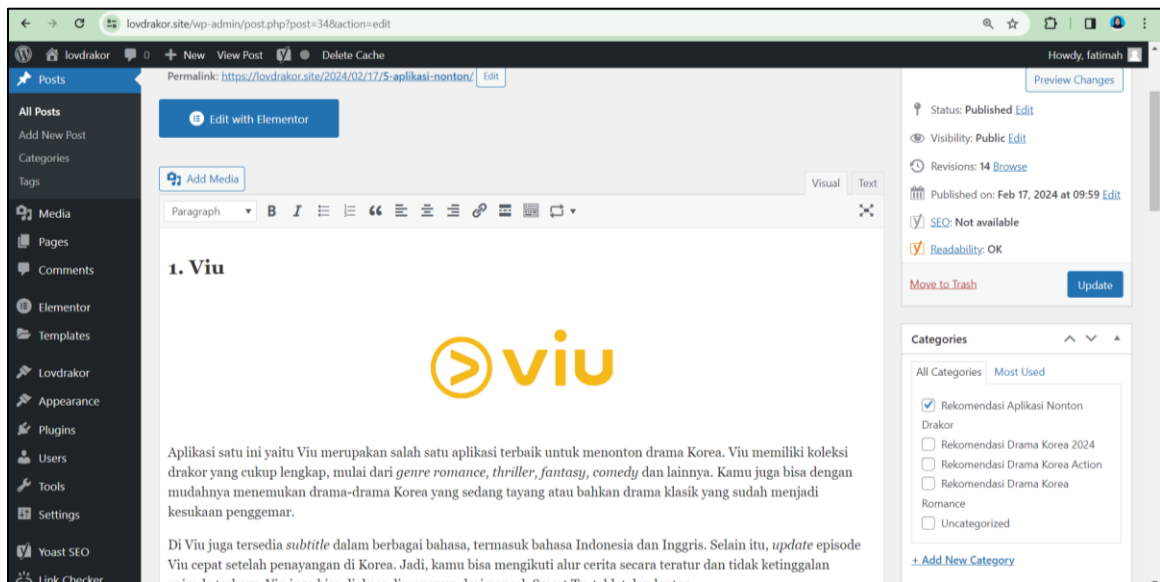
lovdrakor.site/wp-admin/post.php?post=34&action=edit

lovdrakor 0 + New View Post Delete Cache Howdy, fatimah

Posts
All Posts
Add New Post
Categories
Tags
Media
Pages
Comments
Elementor
Templates
Lovdrakor
Appearance
Plugins
Users
Tools
Settings
Yoast SEO
Link Checker

Permalink: https://lovdrakor.site/2024/02/17/5-aplikasi-nonton/ Edit

Edit with Elementor

Add Media

Visual Text

Paragraph

1. Viu

viu

Aplikasi satu ini yaitu Viu merupakan salah satu aplikasi terbaik untuk menonton drama Korea. Viu memiliki koleksi drakor yang cukup lengkap, mulai dari *genre romance, thriller, fantasy, comedy* dan lainnya. Kamu juga bisa dengan mudahnya menemukan drama-drama Korea yang sedang tayang atau bahkan drama klasik yang sudah menjadi kesukaan penggemar.

Di Viu juga tersedia *subtitle* dalam berbagai bahasa, termasuk bahasa Indonesia dan Inggris. Selain itu, *update* episode Viu cepat setelah penayangan di Korea. Jadi, kamu bisa mengikuti alur cerita secara teratur dan tidak ketinggalan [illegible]

Preview Changes
Status: Published Edit
Visibility: Public Edit
Revisions: 14 Browse
Published on: Feb 17, 2024 at 09:59 Edit
SEO: Not available
Readability: OK
Move to Trash
Update

Categories
All Categories Most Used
Rekomendasi Aplikasi Nonton Drakor
Rekomendasi Drama Korea 2024
Rekomendasi Drama Korea Action
Rekomendasi Drama Korea Romance
Uncategorized
+ Add New Category